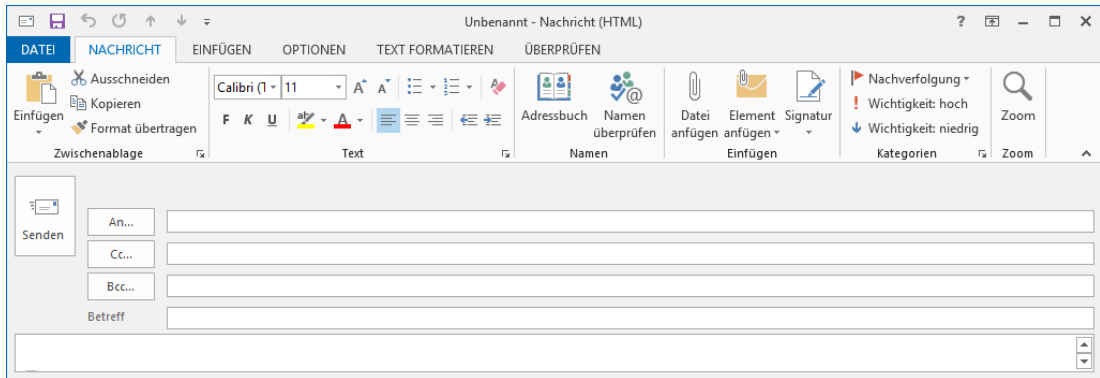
Unbenannt - Nachricht (HTML)

?

DATEI NACHRICHT EINFÜGEN OPTIONEN TEXT FORMATIEREN ÜBERPRÜFEN

Einfügen
Ausschneiden
Kopieren
Format übertragen
Zwischenablage

Calibri (T 11
A A
F K U
Text

Adressbuch
Namen überprüfen
Namen

Datei anfügen
Element anfügen
Signatur
Einfügen

Nachverfolgung
Wichtigkeit: hoch
Wichtigkeit: niedrig
Kategorien

Zoom
Zoom

Senden

An...

Cc...

Bcc...

Betreff